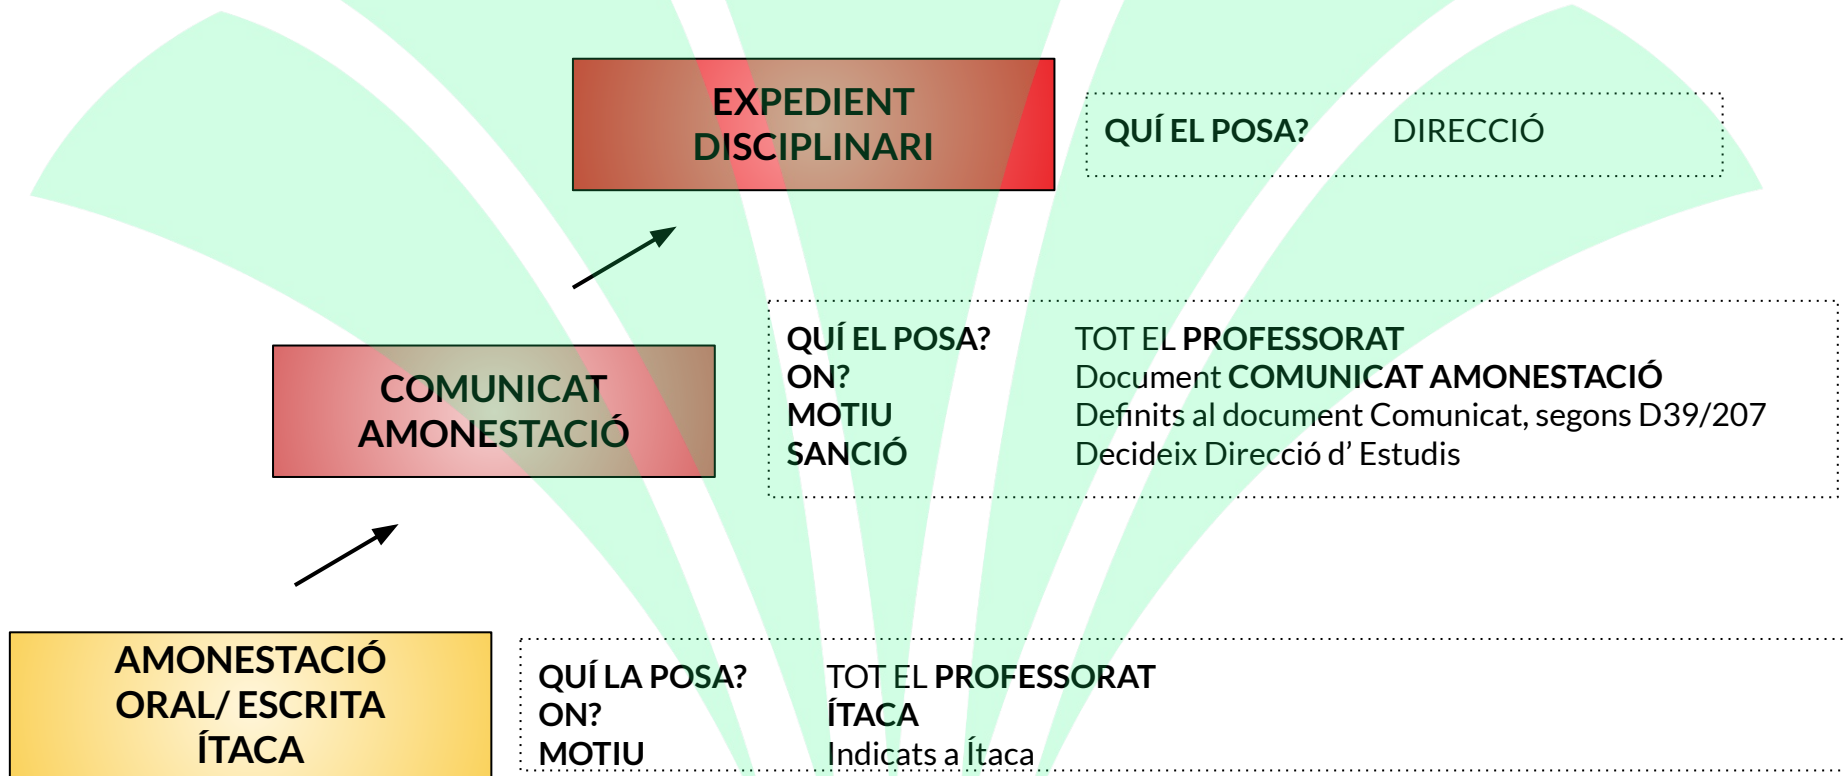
EXPEDIENT DISCIPLINARI

QUÍ EL POSA? DIRECCIÓ

COMUNICAT AMONESTACIÓ

QUÍ EL POSA? TOT EL PROFESSORAT
ON? Document COMUNICAT AMONESTACIÓ
MOTIU Definits al document Comunicat, segons D39/207
SANCIÓ Decideix Direcció d' Estudis

AMONESTACIÓ ORAL/ ESCRITA ÍTACA

QUÍ LA POSA? TOT EL PROFESSORAT
ON? ÍTACA
MOTIU Indicats a Ítaca